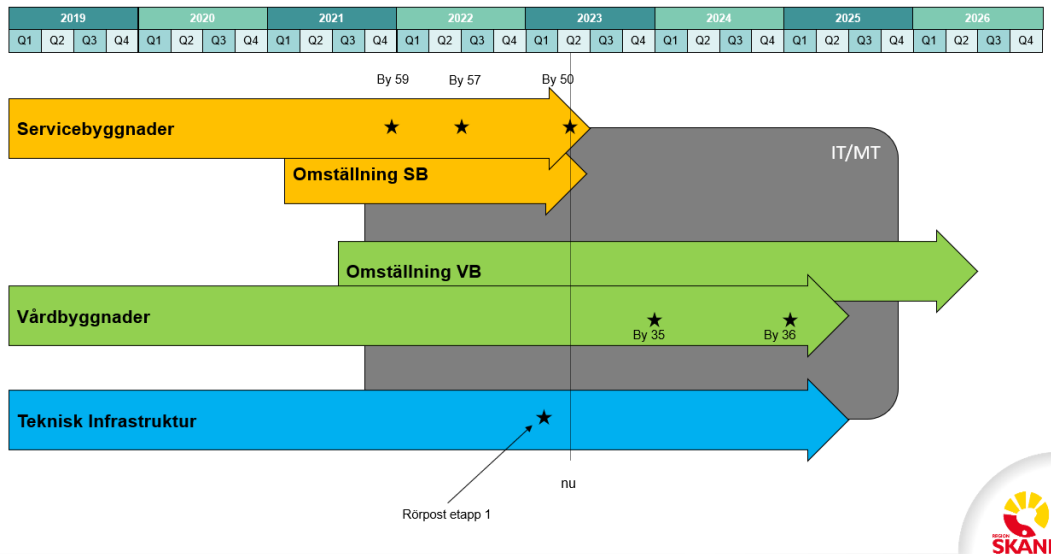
| 2019 | | | | 2020 | | | | 2021 | | | | 2022 | | | | 2023 | | | | 2024 | | | | 2025 | | | | 2026 | | | |
|---|---|---|---|---|---|---|---|---|---|---|---|---|---|---|---|---|---|---|---|---|---|---|---|---|---|---|---|---|---|---|---|
| Q1 | Q2 | Q3 | Q4 | Q1 | Q2 | Q3 | Q4 | Q1 | Q2 | Q3 | Q4 | Q1 | Q2 | Q3 | Q4 | Q1 | Q2 | Q3 | Q4 | Q1 | Q2 | Q3 | Q4 | Q1 | Q2 | Q3 | Q4 | Q1 | Q2 | Q3 | Q4 |

By 59

By 57

By 50

Servicebyggnader

IT/MT

Omställning SB

Omställning VB

Vårdbyggnader

By 35

By 36

Teknisk Infrastruktur

nu

Rörpost etapp 1

REGION SKÅNE